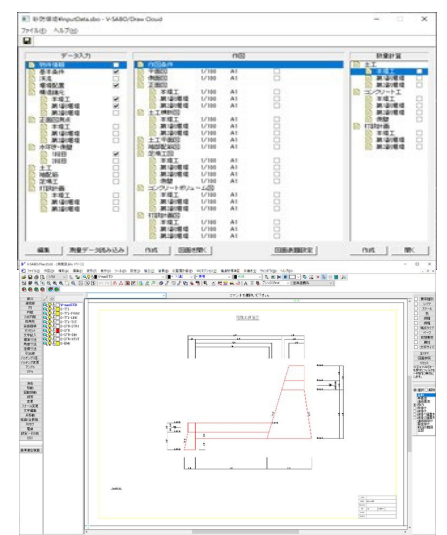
砂防堰堤#InputData.sbo - V-SABO/Draw Cloud

ファイル(F) ヘルプ(H)

データ入力

作図

数量計算

基本条件

堤体配置

本堤工

前庭保護工

水叩き

土工

仮設工

1/100 A1

1/100 A1

1/100 A1

1/100 A1

1/100 A1

1/100 A1

1/100 A1

1/100 A1

1/100 A1

1/100 A1

1/100 A1

1/100 A1

1/100 A1

1/100 A1

1/100 A1

土工

コンクリート工

型枠工

編集

測量データ読み込み

作成

図面を開く

図面参照設定

作成

開く

V-SABO/Draw

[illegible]